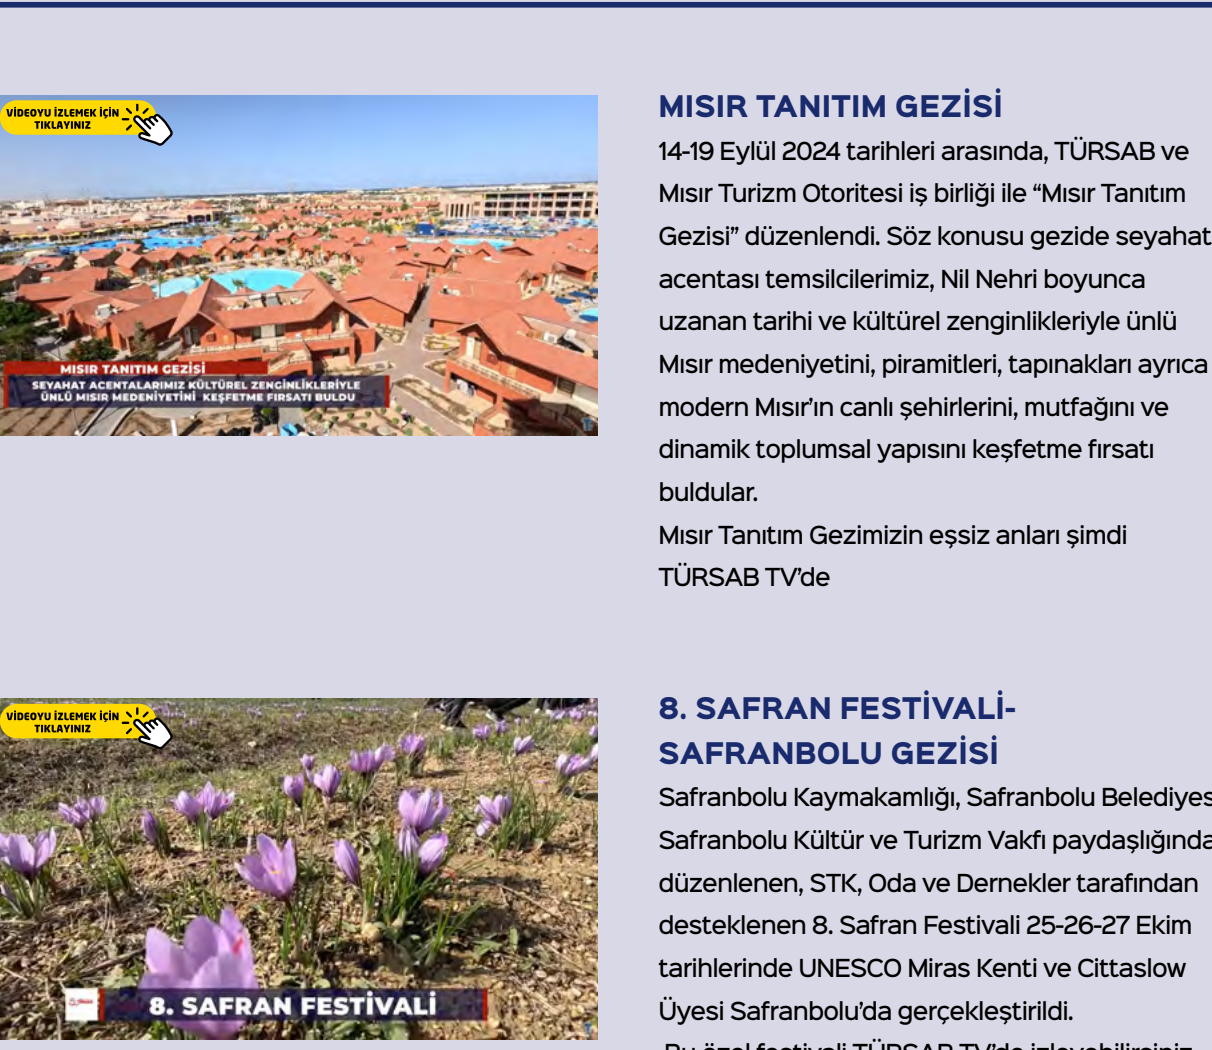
VİDEOYU İZLEMEK İÇİN TIKLAYINIZ

MISIR TANITIM GEZİSİ
SEYAHAT ACENTALARIMIZ KÜLTÜREL ZENGİNLİKLERİYLE ÜNLÜ MISIR MEDENİYETİNİ KEŞFETME FIRSATI BULDU

MISIR TANITIM GEZİSİ

14-19 Eylül 2024 tarihleri arasında, TÜRSAB ve Mısır Turizm Otoritesi iş birliği ile "Mısır Tanıtım Gezisi" düzenlendi. Söz konusu gezide seyahat acentası temsilcilerimiz, Nil Nehri boyunca uzanan tarihi ve kültürel zenginlikleriyle ünlü Mısır medeniyetini, piramitleri, tapınakları ayrıca modern Mısır'ın canlı şehirlerini, mutfağını ve dinamik toplumsal yapısını keşfetme fırsatı buldular.
Mısır Tanıtım Gezimizin eşsiz anları şimdi TÜRSAB TV'de

VİDEOYU İZLEMEK İÇİN TIKLAYINIZ

8. SAFRAN FESTİVALİ

8. SAFRAN FESTİVALİ-SAFRANBOLU GEZİSİ

Safranbolu Kaymakamlığı, Safranbolu Belediyes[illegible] Safranbolu Kültür ve Turizm Vakfı paydaşlığında düzenlenen, STK, Oda ve Dernekler tarafından desteklenen 8. Safran Festivali 25-26-27 Ekim tarihlerinde UNESCO Miras Kenti ve Cittaslow Üyesi Safranbolu'da gerçekleştirildi.
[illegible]